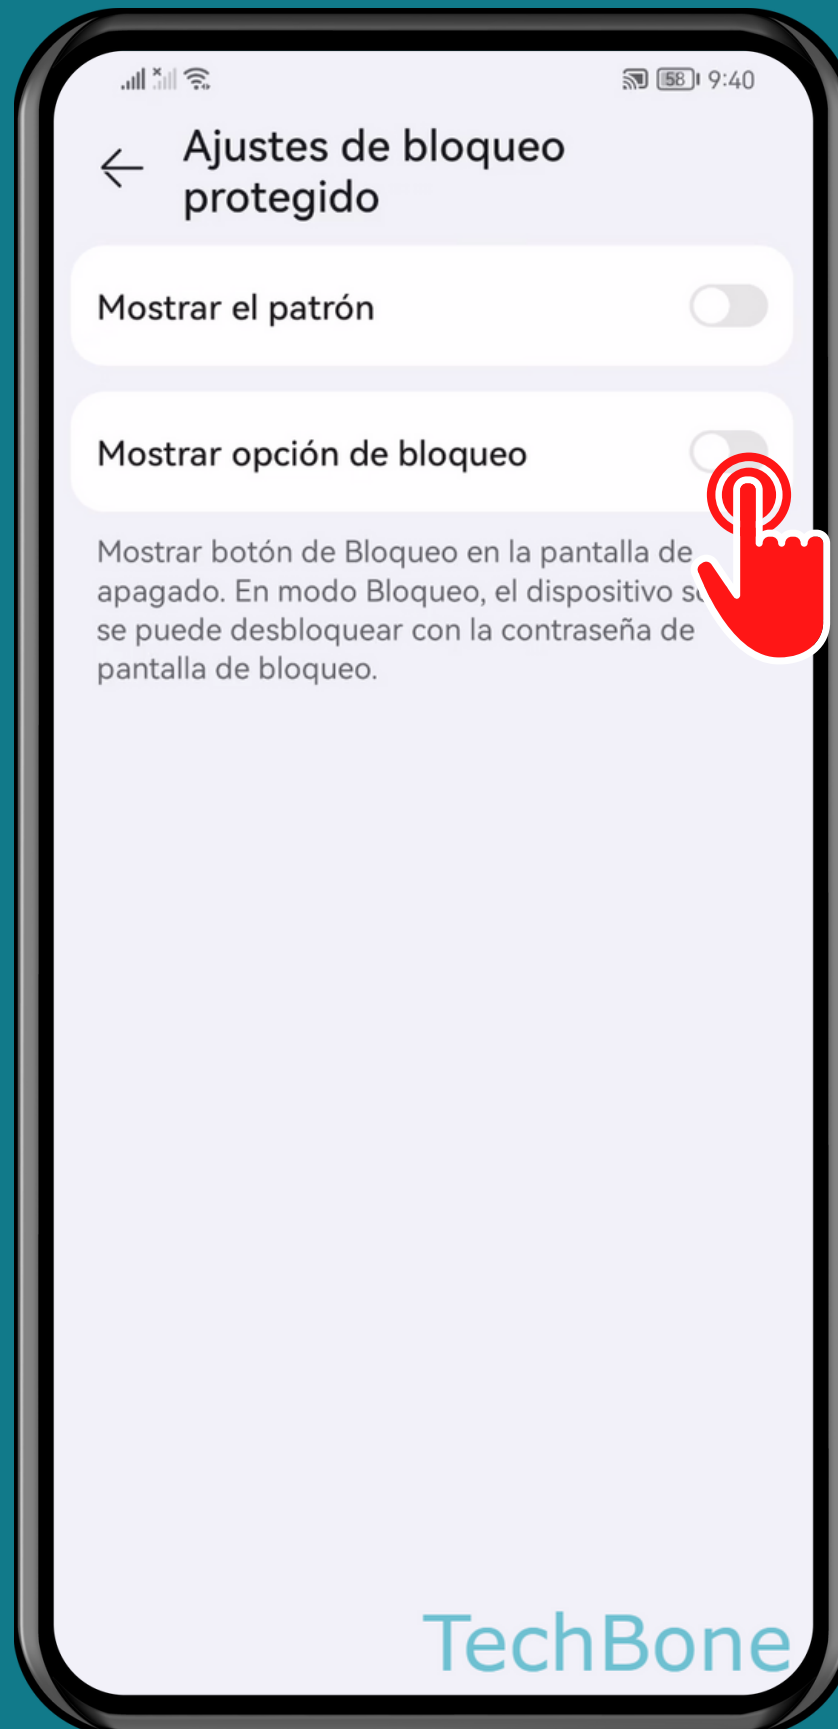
58 9:40

Ajustes de bloqueo protegido

Mostrar el patrón

Mostrar opción de bloqueo

Mostrar botón de Bloqueo en la pantalla de apagado. En modo Bloqueo, el dispositivo s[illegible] se puede desbloquear con la contraseña de pantalla de bloqueo.

TechBone